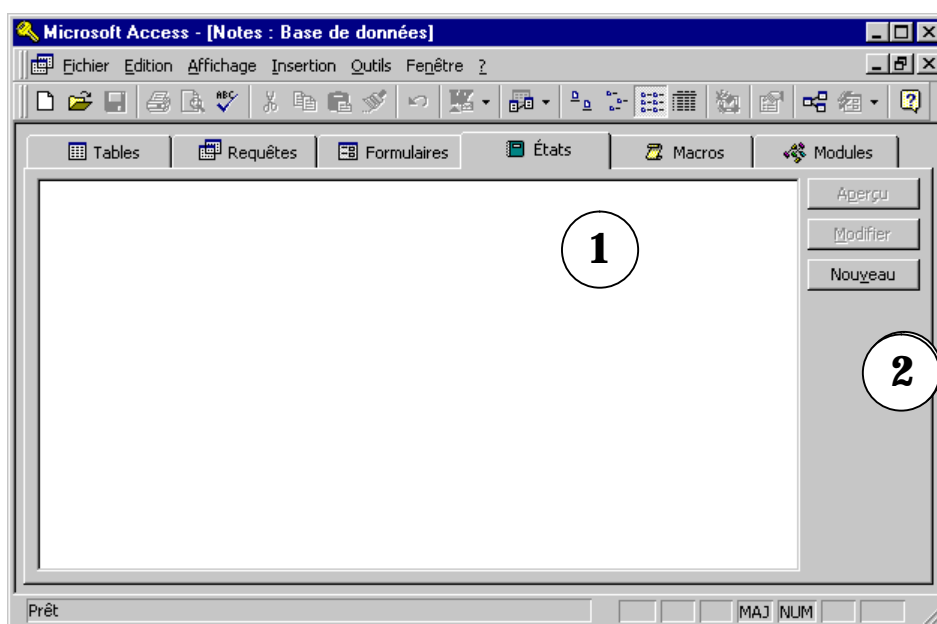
Microsoft Access - [Notes : Base de données]

Fichier Edition Affichage Insertion Outils Fenêtre ?

Tables | Requêtes | Formulaires | États | Macros | Modules

Aperçu

Modifier

Nouveau

1

2

Prêt

MAJ NUM